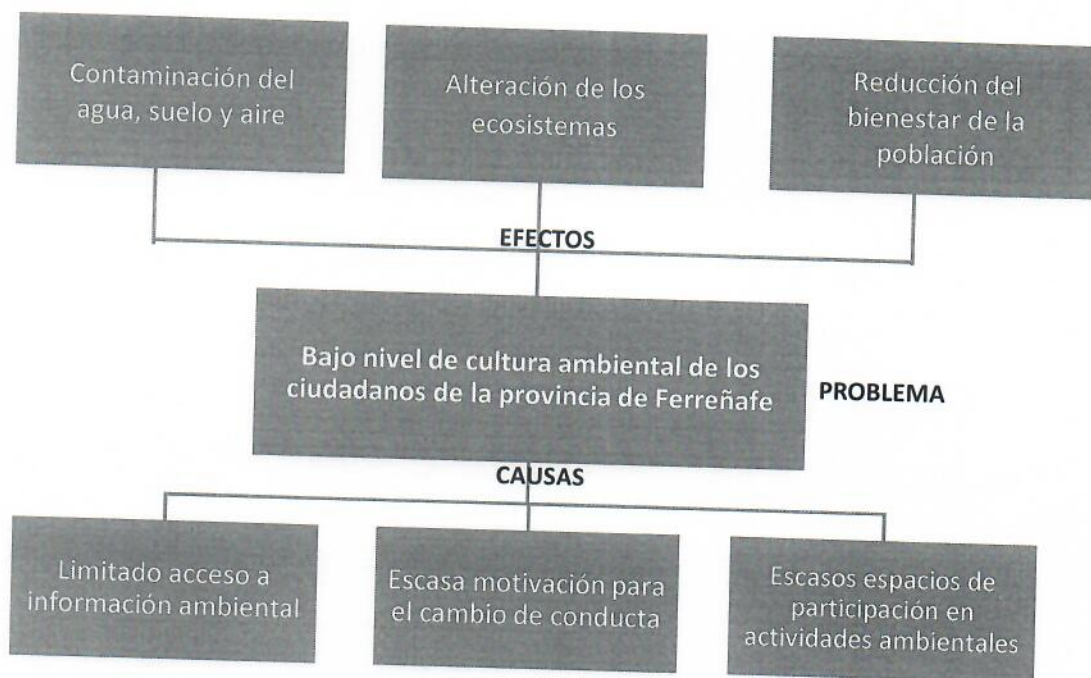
Contaminación del agua, suelo y aire

Alteración de los ecosistemas

Reducción del bienestar de la población

EFECTOS

Bajo nivel de cultura ambiental de los ciudadanos de la provincia de Ferreñafe

PROBLEMA

CAUSAS

Limitado acceso a información ambiental

Escasa motivación para el cambio de conducta

Escasos espacios de participación en actividades ambientales